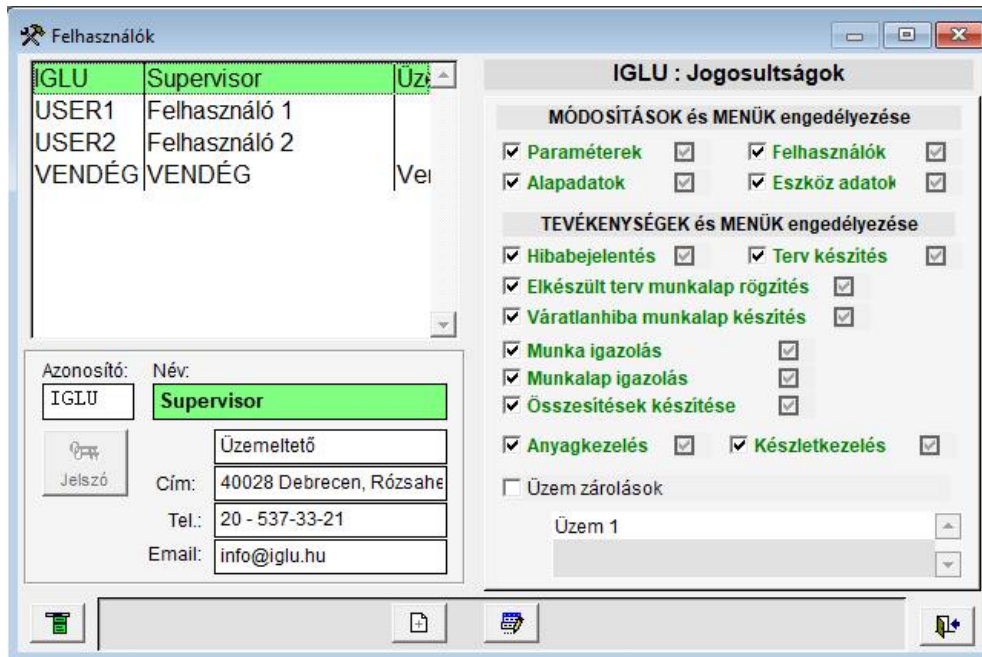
Felhasználók

| IGLU | Supervisor | Üze |
|---|---|---|
| USER1 | Felhasználó 1 | |
| USER2 | Felhasználó 2 | |
| VENDÉG | VENDÉG | Ver |

Azonosító: IGLU
Név: Supervisor
Jelszó
Üzemeltető
Cím: 40028 Debrecen, Rózsahe
Tel.: 20 - 537-33-21
Email: info@iglu.hu

IGLU : Jogosultságok

MÓDOSÍTÁSOK és MENÜK engedélyezése
Paraméterek
Felhasználók
Alapadatok
Eszköz adatok

TEVÉKENYSÉGEK és MENÜK engedélyezése
Hibabejelentés
Terv készítés
Elkészült terv munkalap rögzítés
Váratlanhiba munkalap készítés
Munka igazolás
Munkalap igazolás
Összesítések készítése
Anyagkezelés
Készletkezelés
Üzem zárolások
Üzem 1